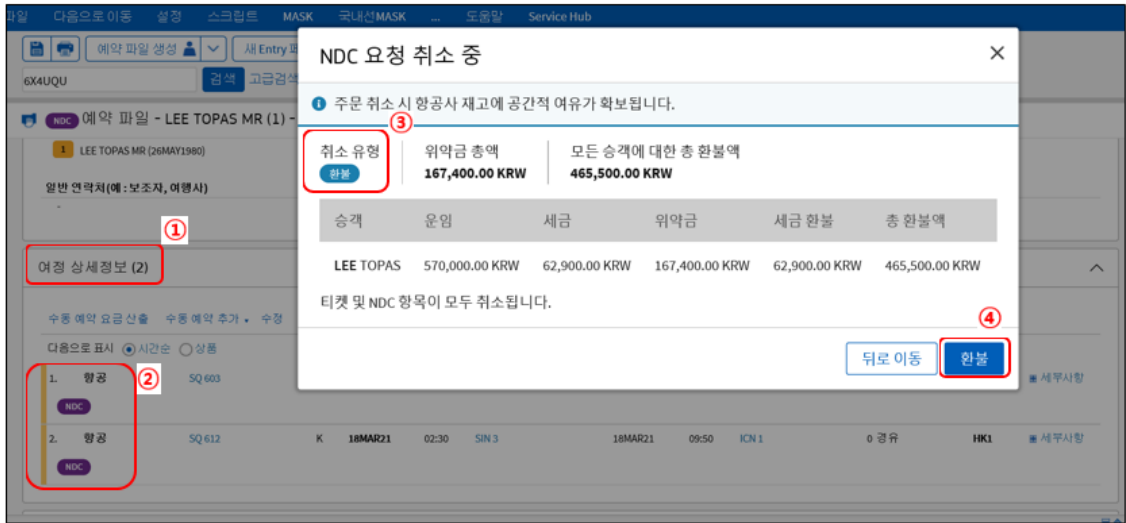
파일 다음으로 이동 설정 스크립트 MASK 국내선MASK ... 도움말 Service Hub

예약 파일 생성 새 Entry 파

6X4UQU 검색 고급검색

NDC 예약 파일 - LEE TOPAS MR (1) -

1 LEE TOPAS MR (26MAY1980)

일반 연락처(예: 보조자, 여행사)

①

여정 상세정보 (2)

수동 예약 요금 산출 수동 예약 추가 수정

다음으로 표시 시간순 상품

1. 항공 ② SQ 603
NDC

2. 항공 SQ 612 K 18MAR21 02:30 SIN 3 18MAR21 09:50 ICN 1 0 경유 HK1 세부사항
NDC

세부사항

NDC 요청 취소 중

주문 취소 시 항공사 재고에 공간적 여유가 확보됩니다.

③

취소 유형
환불

위약금 총액
167,400.00 KRW

모든 승객에 대한 총 환불액
465,500.00 KRW

| 승객 | 운임 | 세금 | 위약금 | 세금 환불 | 총 환불액 |
|---|---|---|---|---|---|
| LEE TOPAS | 570,000.00 KRW | 62,900.00 KRW | 167,400.00 KRW | 62,900.00 KRW | 465,500.00 KRW |

티켓 및 NDC 항목이 모두 취소됩니다.

④

뒤로 이동 환불